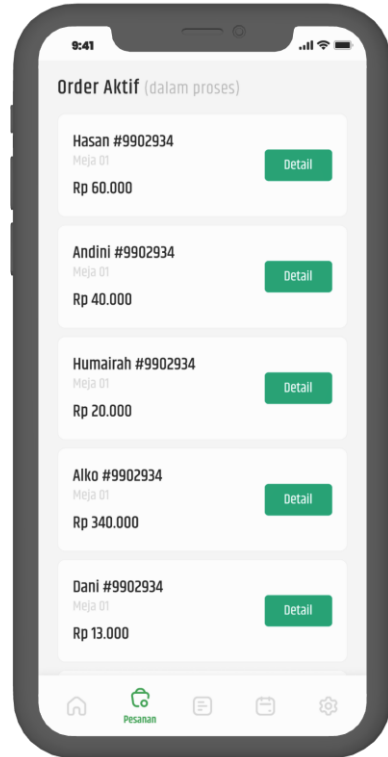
9:41

Order Aktif (dalam proses)

Hasan #9902934
Meja 01
Rp 60.000
Detail

Andini #9902934
Meja 01
Rp 40.000
Detail

Humairah #9902934
Meja 01
Rp 20.000
Detail

Alko #9902934
Meja 01
Rp 340.000
Detail

Dani #9902934
Meja 01
Rp 13.000
Detail

Pesanan